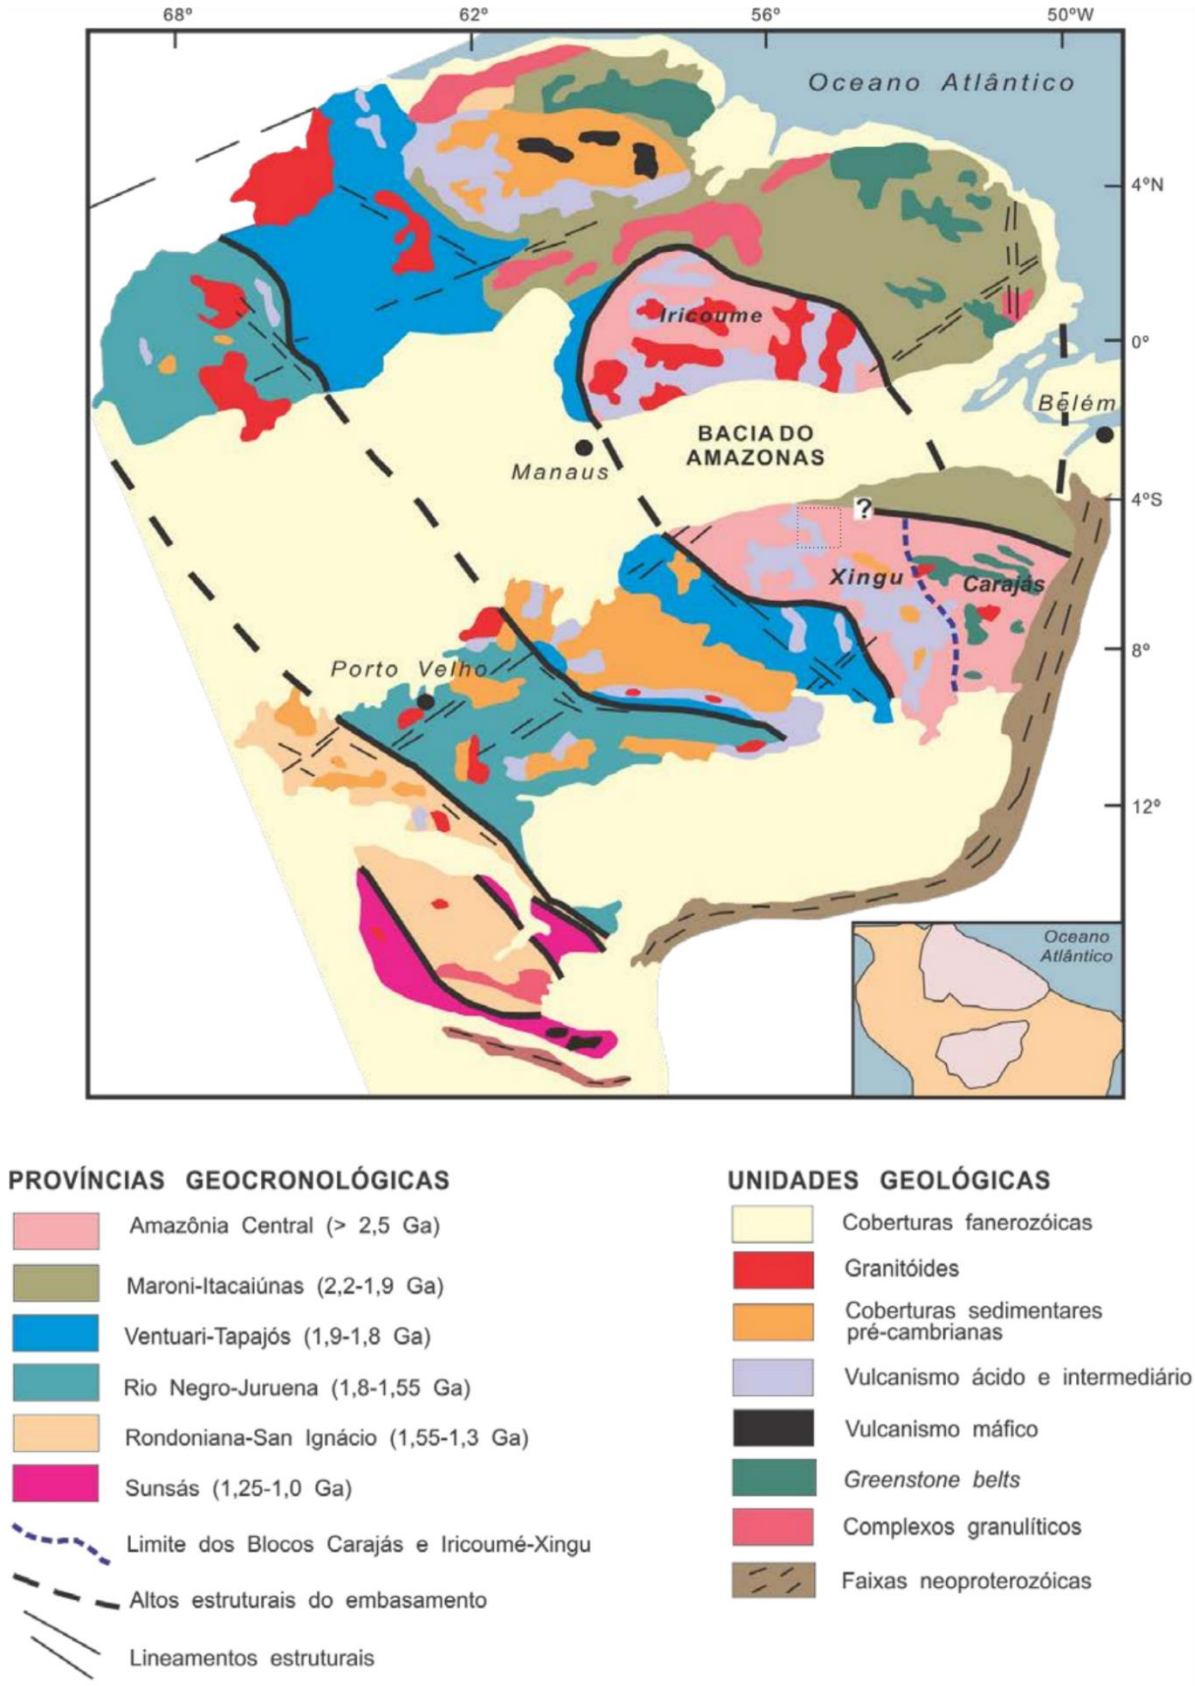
68º
62º
56º
50ºW

Oceano Atlântico

4ºN
0º
4ºS
8º
12º

Iricoume
Belém
BACIA DO AMAZONAS
Manaus
?
Xingu
Carajás
Porto Velho

Oceano Atlântico

PROVÍNCIAS GEOCRONOLÓGICAS
Amazônia Central (> 2,5 Ga)
Maroni-Itacaiúnas (2,2-1,9 Ga)
Ventuari-Tapajós (1,9-1,8 Ga)
Rio Negro-Juruena (1,8-1,55 Ga)
Rondoniana-San Ignácio (1,55-1,3 Ga)
Sunsás (1,25-1,0 Ga)
Limite dos Blocos Carajás e Iricoumé-Xingu
Altos estruturais do embasamento
Lineamentos estruturais

UNIDADES GEOLÓGICAS
Coberturas fanerozóicas
Granitóides
Coberturas sedimentares pré-cambrianas
Vulcanismo ácido e intermediário
Vulcanismo máfico
Greenstone belts
Complexos granulíticos
Faixas neoproterozóicas